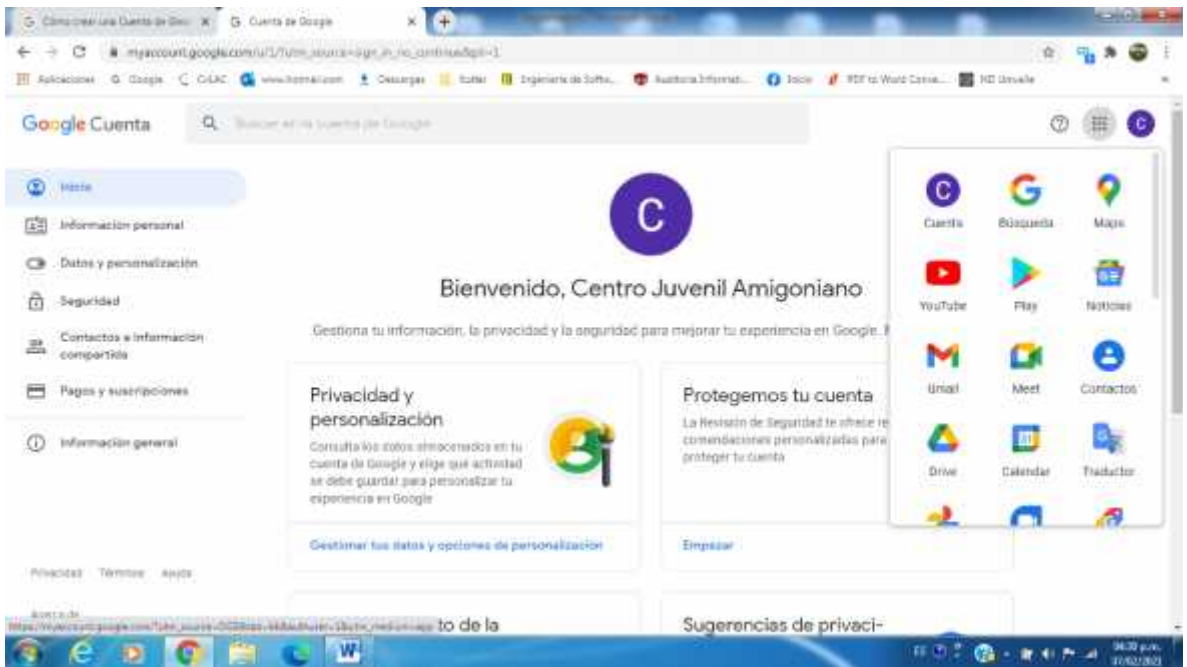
Cómo crear una Cuenta de Goo ×   Cuenta de Google ×   +

myaccount.google.com/u/1/?utm_source=sign_in_no_continue&pli=1

Aplicaciones   Google   CrLAC   www.hotmail.com   Descargas   Sofer   Ingeniería de Softw...   Auditoría Informát...   Inicio   PDF to Word Conve...   HD Univalle

Google Cuenta   Buscar en la cuenta de Google

Inicio
Información personal
Datos y personalización
Seguridad
Contactos e información compartida
Pagos y suscripciones
Información general

Privacidad   Términos   Ayuda

Acerca de

C

Bienvenido, Centro Juvenil Amigoniano

Gestiona tu información, la privacidad y la seguridad para mejorar tu experiencia en Google. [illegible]

Privacidad y personalización

Consulta los datos almacenados en tu cuenta de Google y elige qué actividad se debe guardar para personalizar tu experiencia en Google

Gestionar tus datos y opciones de personalización

Protegemos tu cuenta

La Revisión de Seguridad te ofrece re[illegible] comendaciones personalizadas para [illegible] proteger tu cuenta

Empezar

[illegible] to de la

Sugerencias de privaci-

Cuenta   Búsqueda   Maps
YouTube   Play   Noticias
Gmail   Meet   Contactos
Drive   Calendar   Traductor

https://myaccount.google.com/?utm_source=OGB&tab=kk&authuser=1&utm_medium=app

04:33 p.m.
07/02/2021